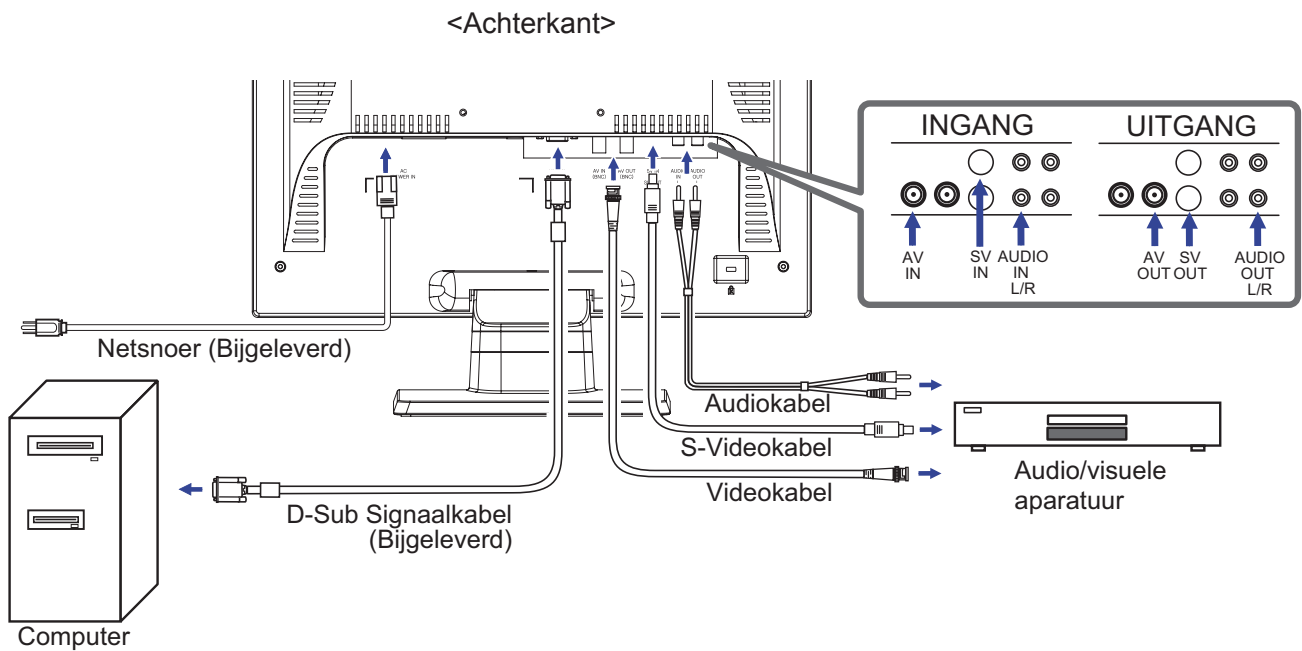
<Achterkant>

INGANG

UITGANG

AV IN

SV IN

AUDIO IN L/R

AV OUT

SV OUT

AUDIO OUT L/R

Netsnoer (Bijgeleverd)

Audiokabel

S-Videokabel

Videokabel

Audio/visuele aparatuur

D-Sub Signaalkabel (Bijgeleverd)

Computer